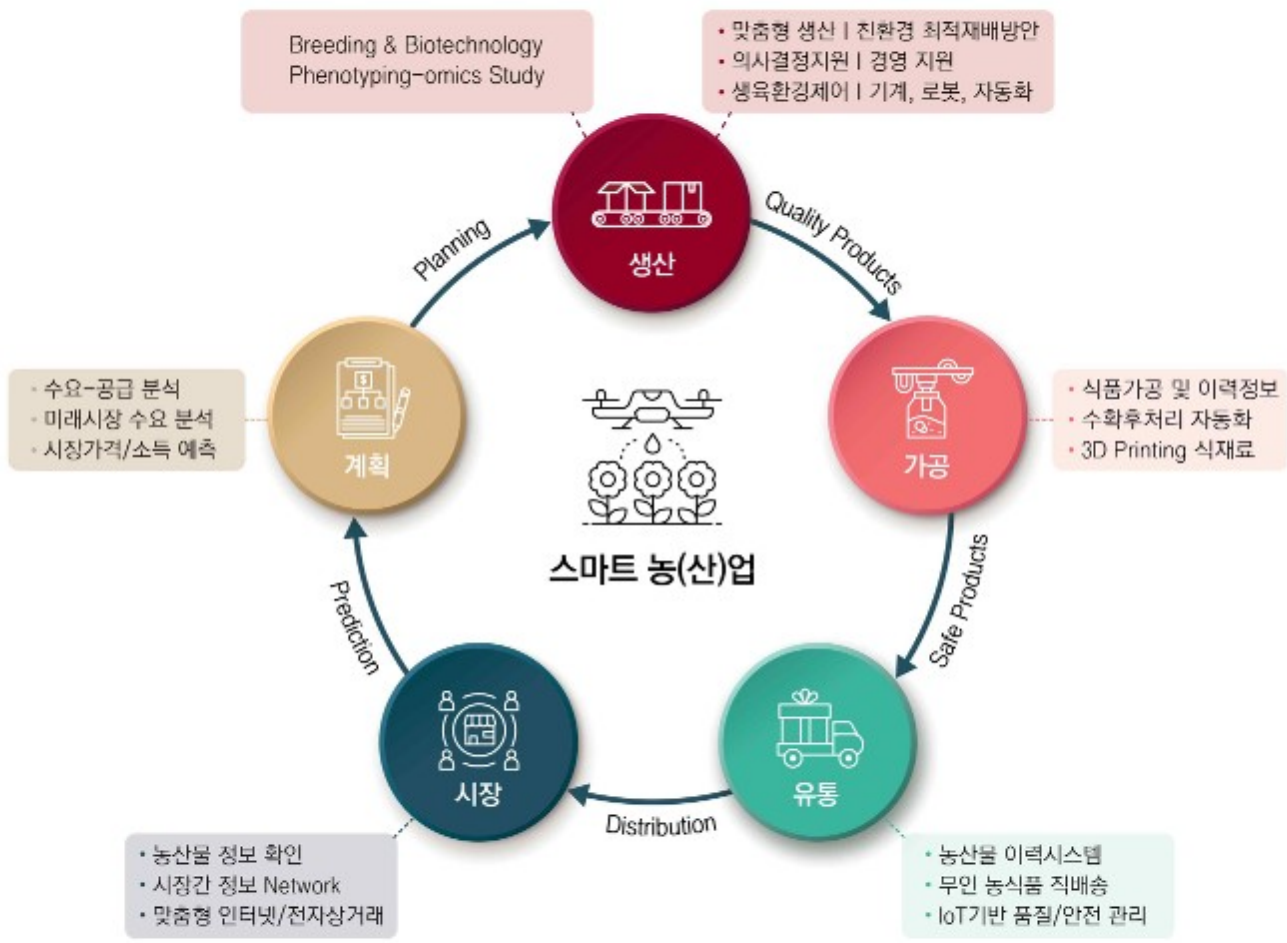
Breeding & Biotechnology
Phenotyping-omics Study

• 맞춤형 생산 | 친환경 최적재배방안
• 의사결정지원 | 경영 지원
• 생육환경제어 | 기계, 로봇, 자동화

생산

Quality Products

가공

• 식품가공 및 이력정보
• 수확후처리 자동화
• 3D Printing 식재료

Safe Products

유통

• 농산물 이력시스템
• 무인 농식품 직배송
• IoT기반 품질/안전 관리

Distribution

시장

• 농산물 정보 확인
• 시장간 정보 Network
• 맞춤형 인터넷/전자상거래

Prediction

계획

• 수요-공급 분석
• 미래시장 수요 분석
• 시장가격/소득 예측

Planning

스마트 농(산)업